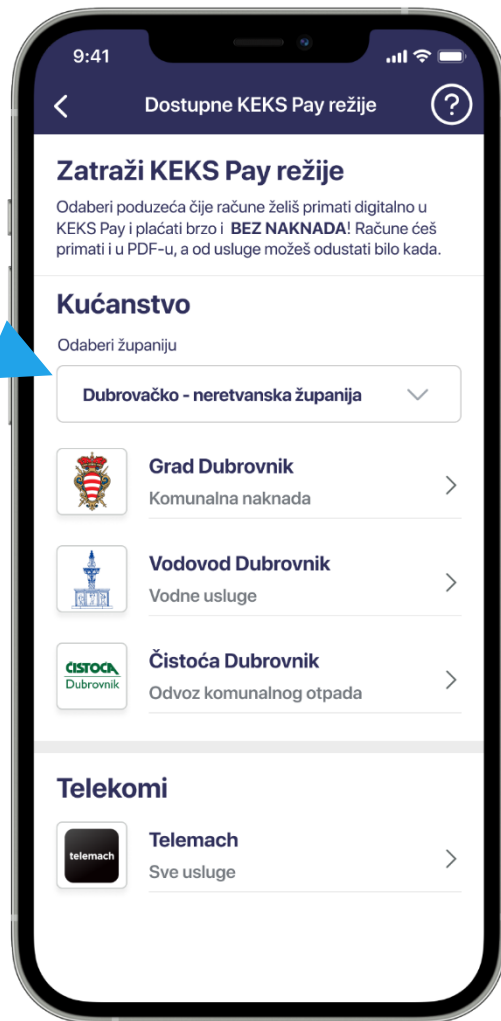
9:41

Dostupne KEKS Pay režije

Zatraži KEKS Pay režije

Odaberi poduzeća čije račune želiš primati digitalno u KEKS Pay i plaćati brzo i **BEZ NAKNADA**! Račune ćeš primati i u PDF-u, a od usluge možeš odustati bilo kada.

Kućanstvo

Odaberi županiju

Dubrovačko - neretvanska županija

Grad Dubrovnik
Komunalna naknada

Vodovod Dubrovnik
Vodne usluge

ČISTOĆA Dubrovnik

Čistoća Dubrovnik
Odvoz komunalnog otpada

Telekomi

telemach

Telemach
Sve usluge